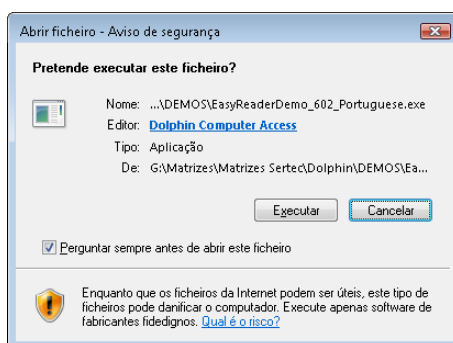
Abrir ficheiro - Aviso de segurança

Pretende executar este ficheiro?

Nome: ...\DEMOS\EasyReaderDemo_602_Portuguese.exe
Editor: Dolphin Computer Access
Tipo: Aplicação
De: G:\Matrizes\Matrizes Sertec\Dolphin\DEMOS\Ea...

Executar | Cancelar

Perguntar sempre antes de abrir este ficheiro

Enquanto que os ficheiros da Internet podem ser úteis, este tipo de ficheiros pode danificar o computador. Execute apenas software de fabricantes fidedignos. Qual é o risco?